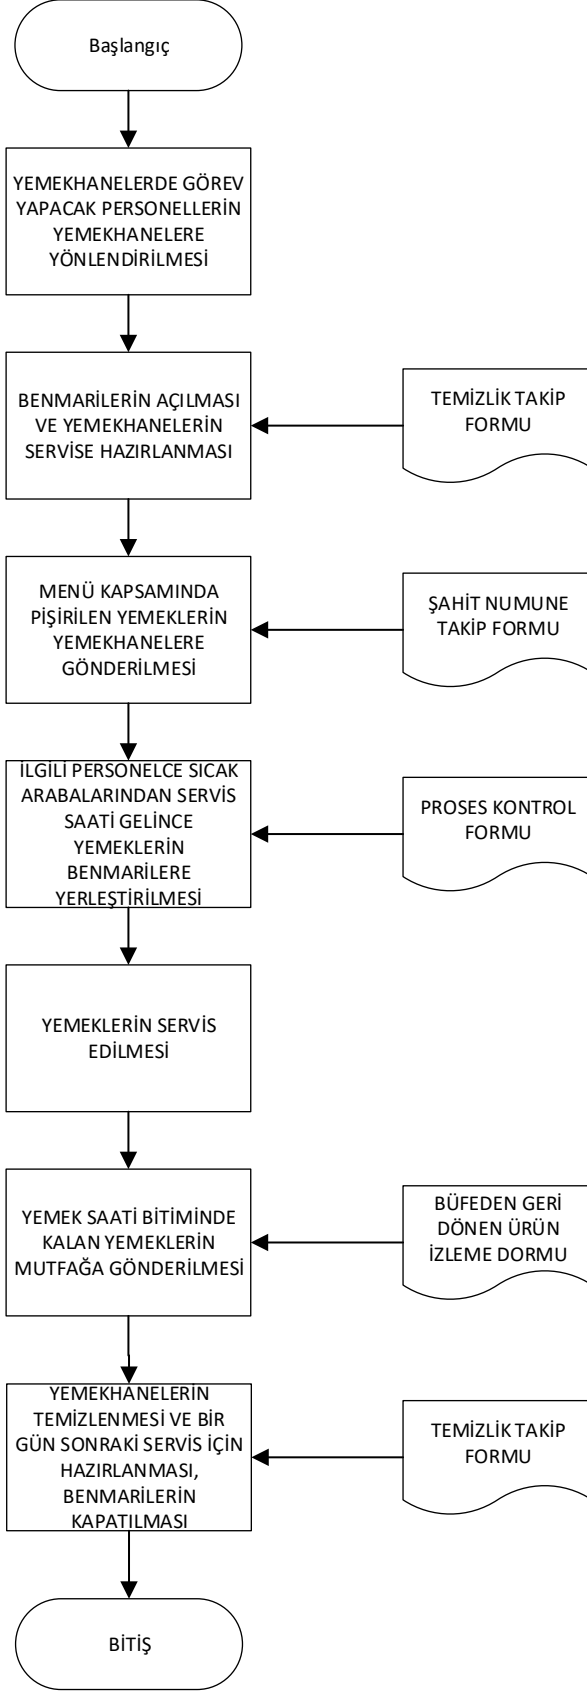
Başlangıç

YEMEKHANELERDE GÖREV YAPACAK PERSONELLERİN YEMEKHANELERE YÖNLENDİRİLMESİ

BENMARİLERİN AÇILMASI VE YEMEKHANELERİN SERVİSE HAZIRLANMASI

TEMİZLİK TAKİP FORMU

MENÜ KAPSAMINDA PİŞİRİLEN YEMEKLERİN YEMEKHANELERE GÖNDERİLMESİ

ŞAHİT NUMUNE TAKİP FORMU

İLGİLİ PERSONELCE SICAK ARABALARINDAN SERVİS SAATİ GELİNCE YEMEKLERİN BENMARİLERE YERLEŞTİRİLMESİ

PROSES KONTROL FORMU

YEMEKLERİN SERVİS EDİLMESİ

YEMEK SAATİ BİTİMİNDE KALAN YEMEKLERİN MUTFAĞA GÖNDERİLMESİ

BÜFEDEN GERİ DÖNEN ÜRÜN İZLEME DORMU

YEMEKHANELERİN TEMİZLENMESİ VE BİR GÜN SONRAKİ SERVİS İÇİN HAZIRLANMASI, BENMARİLERİN KAPATILMASI

TEMİZLİK TAKİP FORMU

BİTİŞ